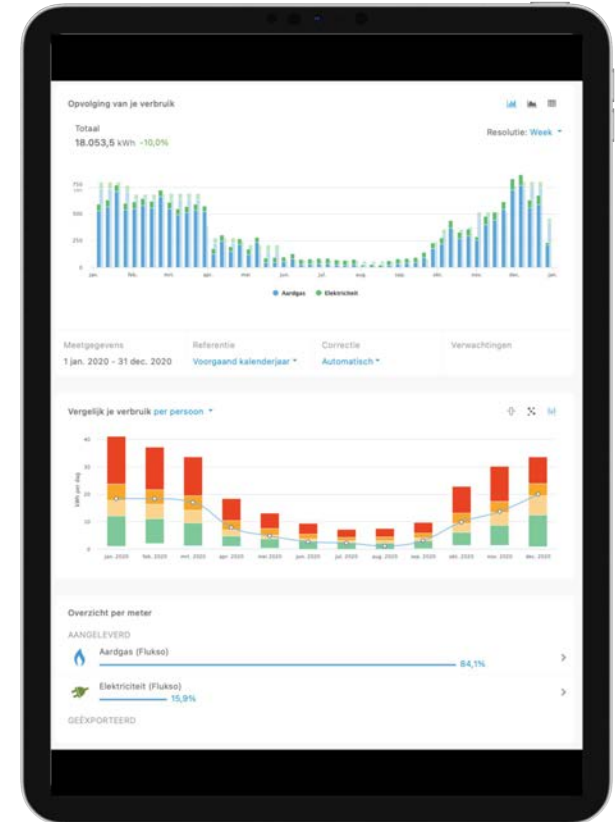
Opvolging van je verbruik

Totaal
18.053,5 kWh -10,0%

Resolutie: Week

750
500
250
0

jan. feb. mrt. apr. mei jun. jul. aug. sep. okt. nov. dec. jan.

Aardgas Elektriciteit

Meetgegevens
1 jan. 2020 - 31 dec. 2020

Referentie
Voorgaand kalenderjaar

Correctie
Automatisch

Verwachtingen

Vergelijk je verbruik per persoon

40
30
20
10
0

kWh per dag

jan. 2020 feb. 2020 mrt. 2020 apr. 2020 mei 2020 jun. 2020 jul. 2020 aug. 2020 sep. 2020 okt. 2020 nov. 2020 dec. 2020

Overzicht per meter

AANGELEVERD

Aardgas (Flukso)
84,1%

Elektriciteit (Flukso)
15,9%

GEËXPORTEERD